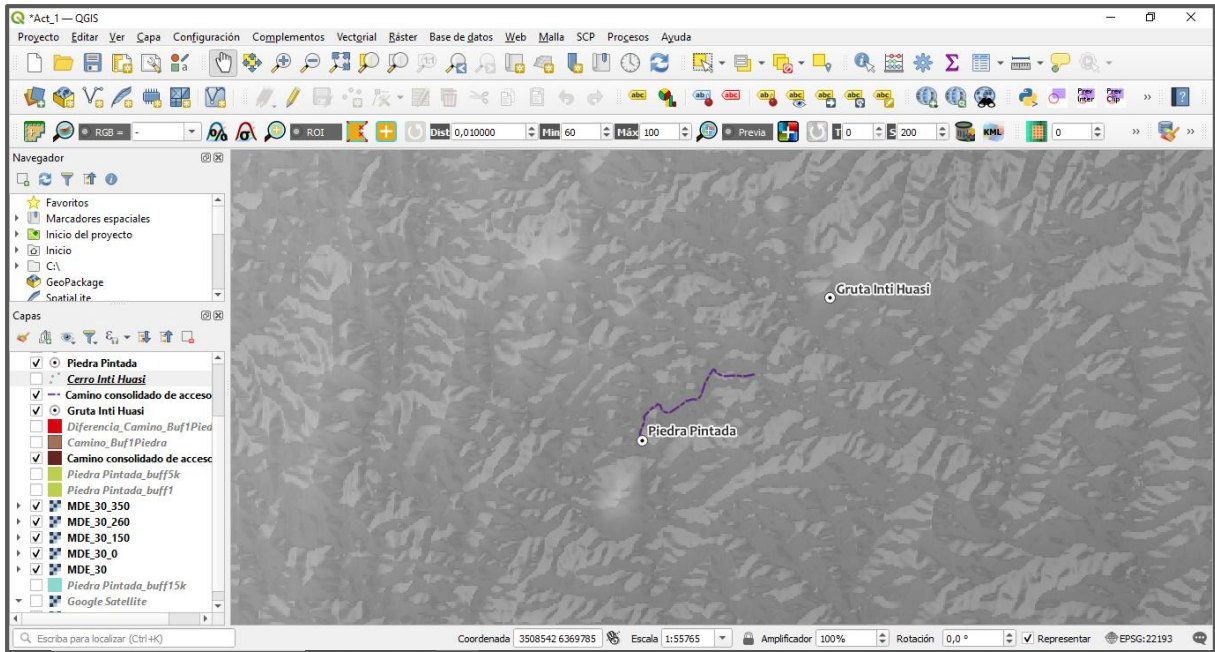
*Act_1 — QGIS

Proyecto Editar Ver Capa Configuración Complementos Vectorial Ráster Base de datos Web Malla SCP Procesos Ayuda

RGB = ROI Dist 0,010000 Min 60 Máx 100 Previa T 0 S 200 KML 0

Navegador

Favoritos
Marcadores espaciales
Inicio del proyecto
Inicio
C:\
GeoPackage
SpatiaLite

Capas

Piedra Pintada
Cerro Inti Huasi
Camino consolidado de acceso
Gruta Inti Huasi
Diferencia_Camino_Buf1Pied
Camino_Buf1Piedra
Camino consolidado de acceso
Piedra Pintada_buff5k
Piedra Pintada_buff1
MDE_30_350
MDE_30_260
MDE_30_150
MDE_30_0
MDE_30
Piedra Pintada_buff15k
Google Satellite

Gruta Inti Huasi
Piedra Pintada

Escriba para localizar (Ctrl+K)
Coordenada 3508542 6369785 Escala 1:55765 Amplificador 100% Rotación 0,0 ° Representar EPSG:22193